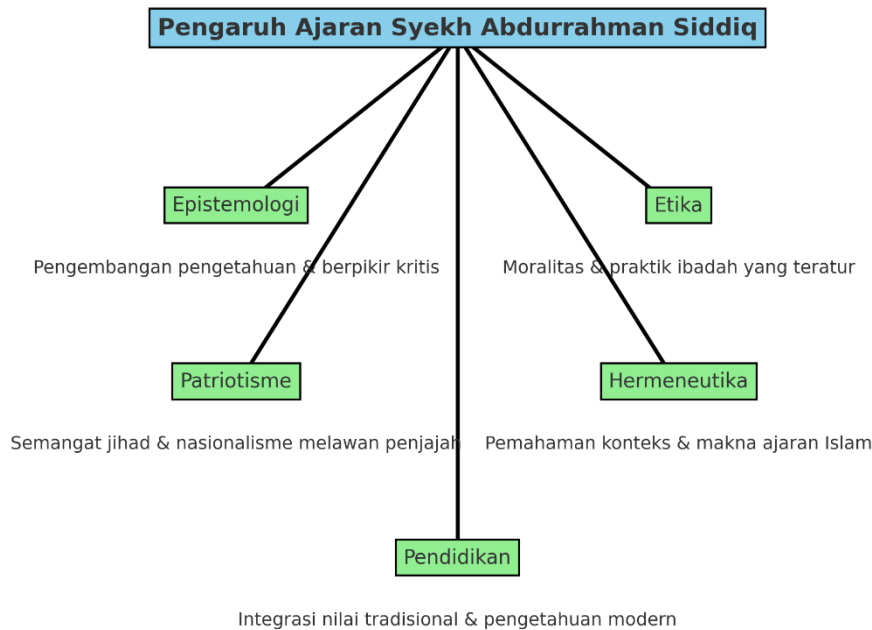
Pengaruh Ajaran Syekh Abdurrahman Siddiq

Epistemologi

Pengembangan pengetahuan & berpikir kritis

Etika

Moralitas & praktik ibadah yang teratur

Patriotisme

Semangat jihad & nasionalisme melawan penjajah

Hermeneutika

Pemahaman konteks & makna ajaran Islam

Pendidikan

Integrasi nilai tradisional & pengetahuan modern